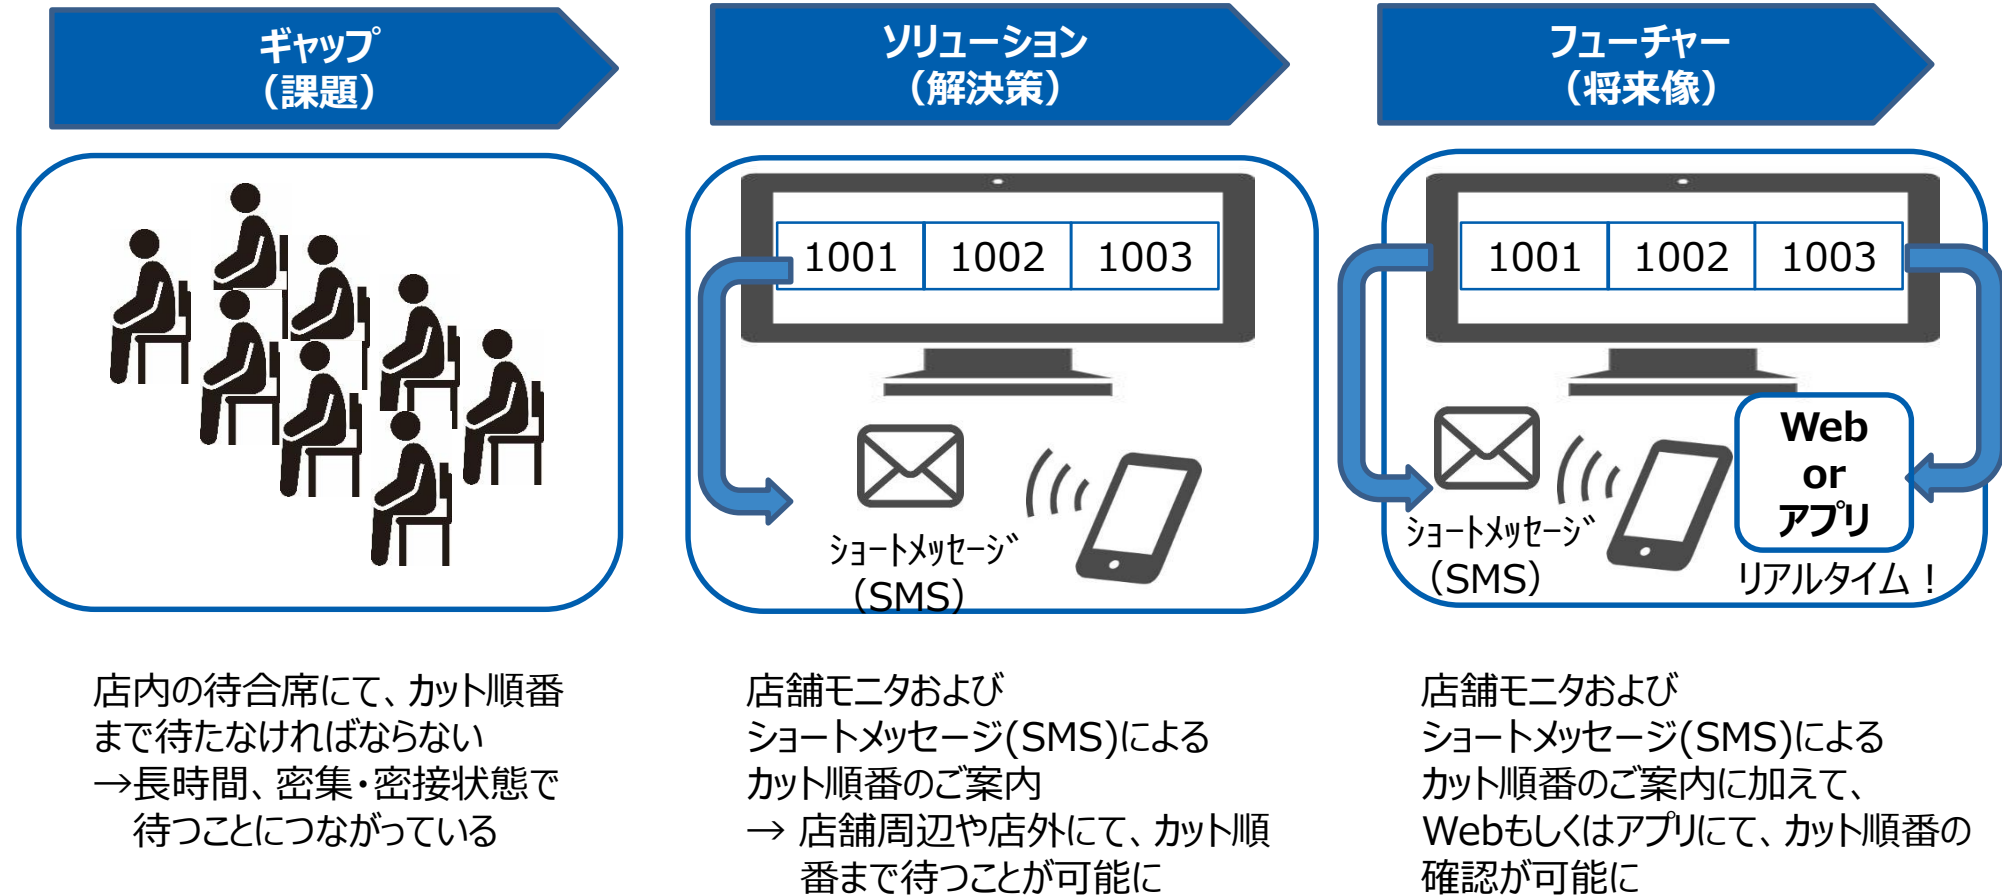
ギャップ
（課題）

ソリューション
（解決策）

フューチャー
（将来像）

1001 | 1002 | 1003

ショートメッセージ
（SMS）

1001 | 1002 | 1003

Web
or
アプリ

ショートメッセージ
（SMS）

リアルタイム！

店内の待合席にて、カット順番まで待たなければならない
→長時間、密集・密接状態で待つことにつながっている

店舗モニタおよび
ショートメッセージ(SMS)による
カット順番のご案内
→ 店舗周辺や店外にて、カット順番まで待つことが可能に

店舗モニタおよび
ショートメッセージ(SMS)による
カット順番のご案内に加えて、
Webもしくはアプリにて、カット順番の確認が可能に